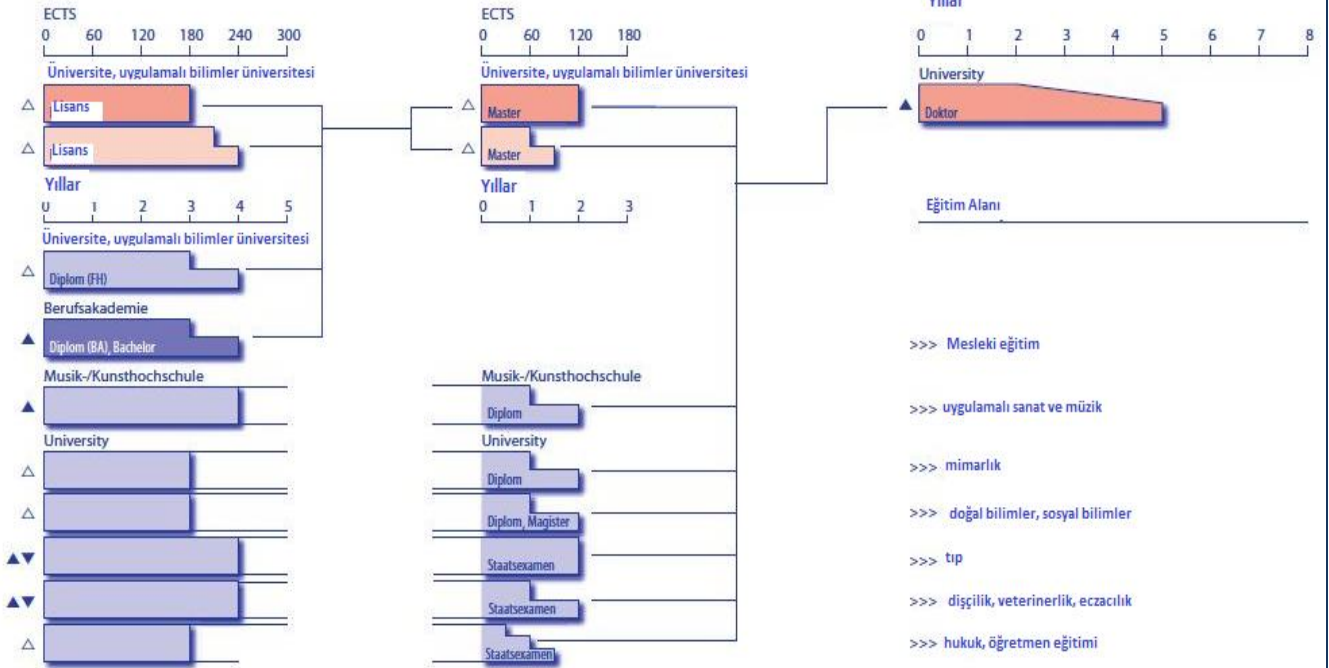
ECTS
0 60 120 180 240 300
Üniversite, uygulamalı bilimler üniversitesi
△ Lisans
△ Lisans
Yıllar
0 1 2 3 4 5
Üniversite, uygulamalı bilimler üniversitesi
△ Diplom (FH)
Berufsakademie
▲ Diplom (BA), Bachelor
Musik-/Kunsthochschule
▲
University
△
△
▲▼
▲▼
△

ECTS
0 60 120 180
Üniversite, uygulamalı bilimler üniversitesi
△ Master
△ Master
Yıllar
0 1 2 3
Musik-/Kunsthochschule
Diplom
University
Diplom
Diplom, Magister
Staatsexamen
Staatsexamen
Staatsexamen

Yıllar
0 1 2 3 4 5 6 7 8
University
▲ Doktor

Eğitim Alanı

>>> Mesleki eğitim
>>> uygulamalı sanat ve müzik
>>> mimarlık
>>> doğal bilimler, sosyal bilimler
>>> tıp
>>> dişçilik, veterinerlik, eczacılık
>>> hukuk, öğretmen eğitimi